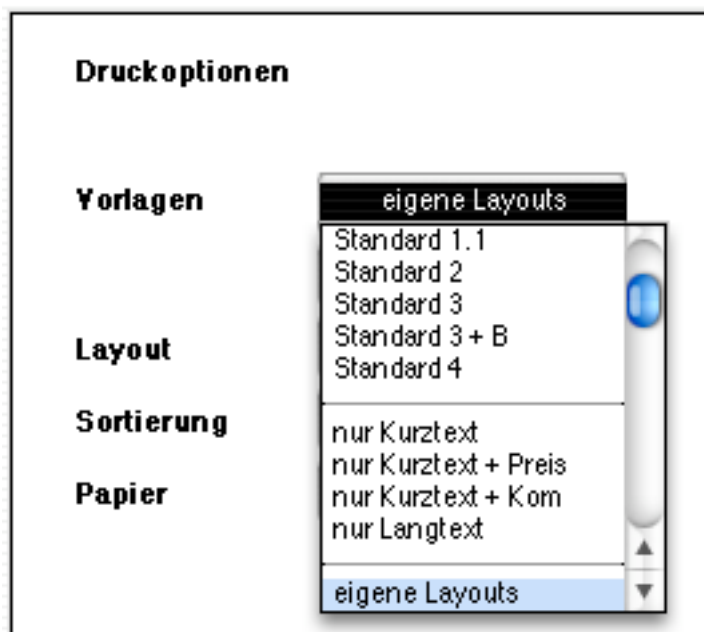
Druckoptionen

Vorlagen

eigene Layouts

Standard 1.1
Standard 2
Standard 3
Standard 3 + B
Standard 4

nur Kurztext
nur Kurztext + Preis
nur Kurztext + Kom
nur Langtext

eigene Layouts

Layout

Sortierung

Papier